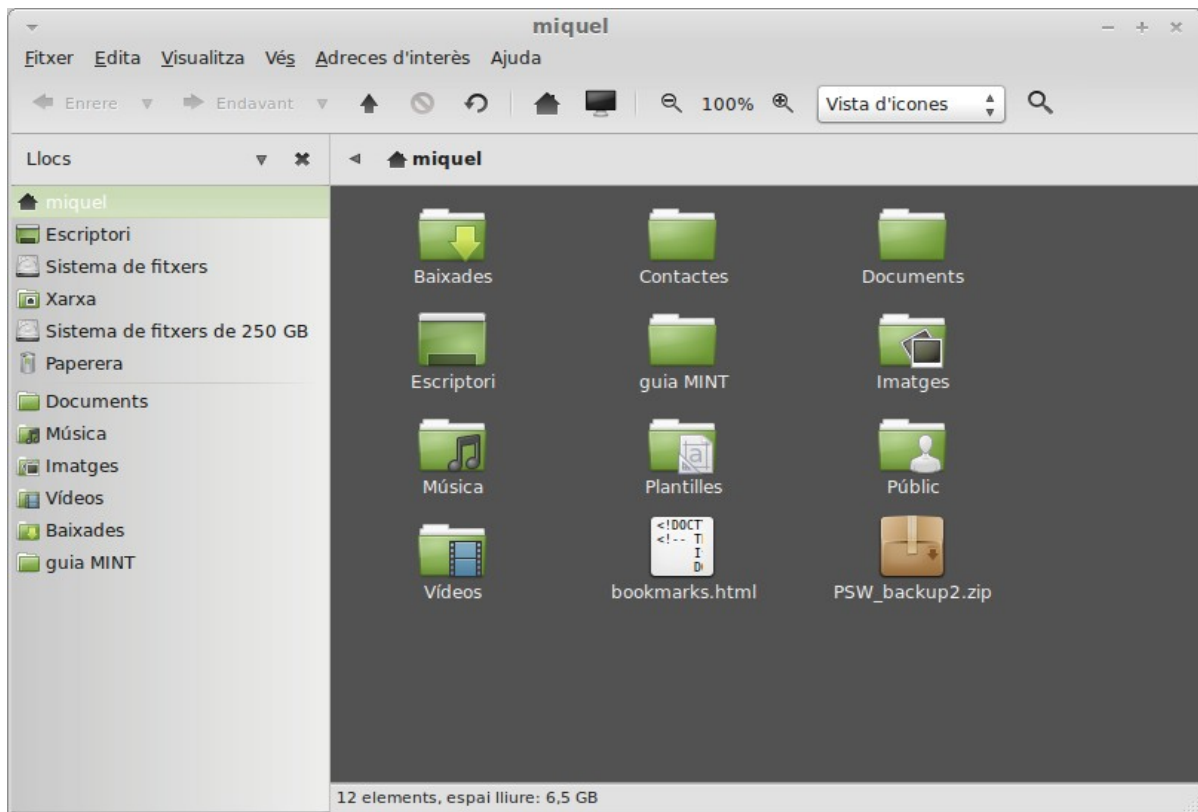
miquel

Fitxer Edita Visualitza Vés Adreces d'interès Ajuda

Enrere Endavant 100% Vista d'icones

Llocs

miquel

miquel
Escriptori
Sistema de fitxers
Xarxa
Sistema de fitxers de 250 GB
Paperera
Documents
Música
Imatges
Vídeos
Baixades
guia MINT

Baixades
Contactes
Documents
Escriptori
guia MINT
Imatges
Música
Plantilles
Públic
<!DOCT
<!-- T
I
D
Vídeos
bookmarks.html
PSW_backup2.zip

12 elements, espai lliure: 6,5 GB